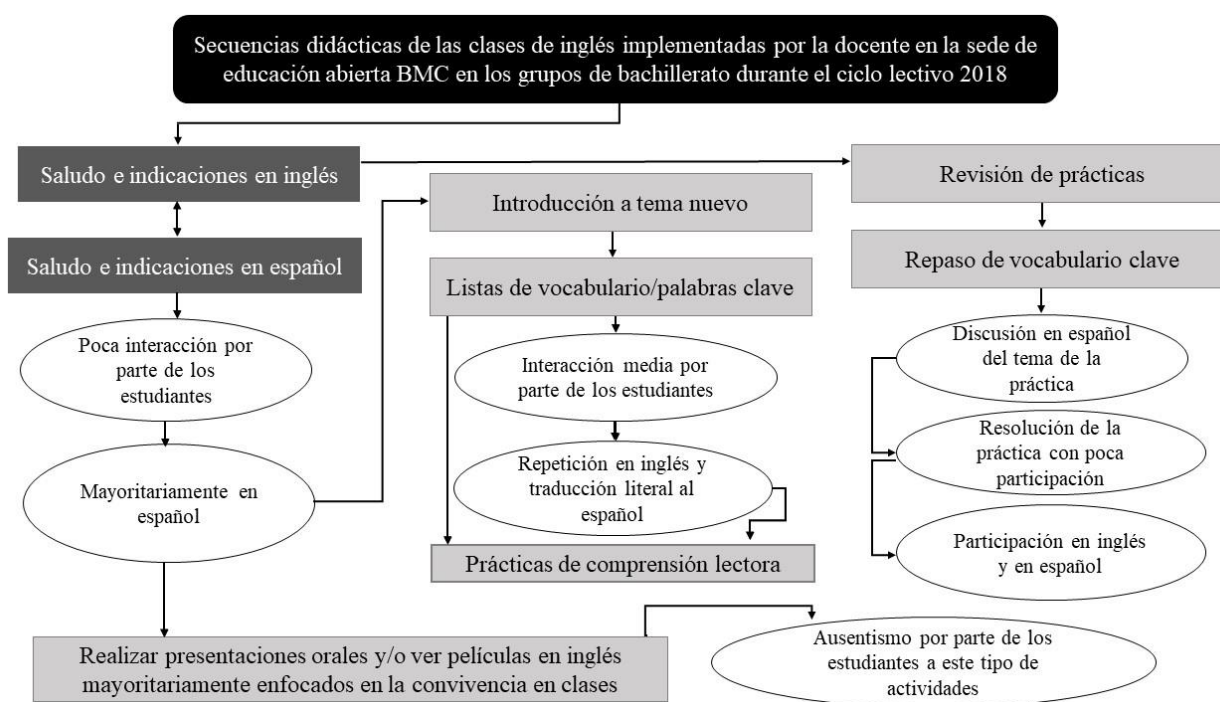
Secuencias didácticas de las clases de inglés implementadas por la docente en la sede de educación abierta BMC en los grupos de bachillerato durante el ciclo lectivo 2018

Saludo e indicaciones en inglés

Saludo e indicaciones en español

Poca interacción por parte de los estudiantes

Mayoritariamente en español

Introducción a tema nuevo

Listas de vocabulario/palabras clave

Interacción media por parte de los estudiantes

Repetición en inglés y traducción literal al español

Prácticas de comprensión lectora

Revisión de prácticas

Repaso de vocabulario clave

Discusión en español del tema de la práctica

Resolución de la práctica con poca participación

Participación en inglés y en español

Realizar presentaciones orales y/o ver películas en inglés mayoritariamente enfocados en la convivencia en clases

Ausentismo por parte de los estudiantes a este tipo de actividades